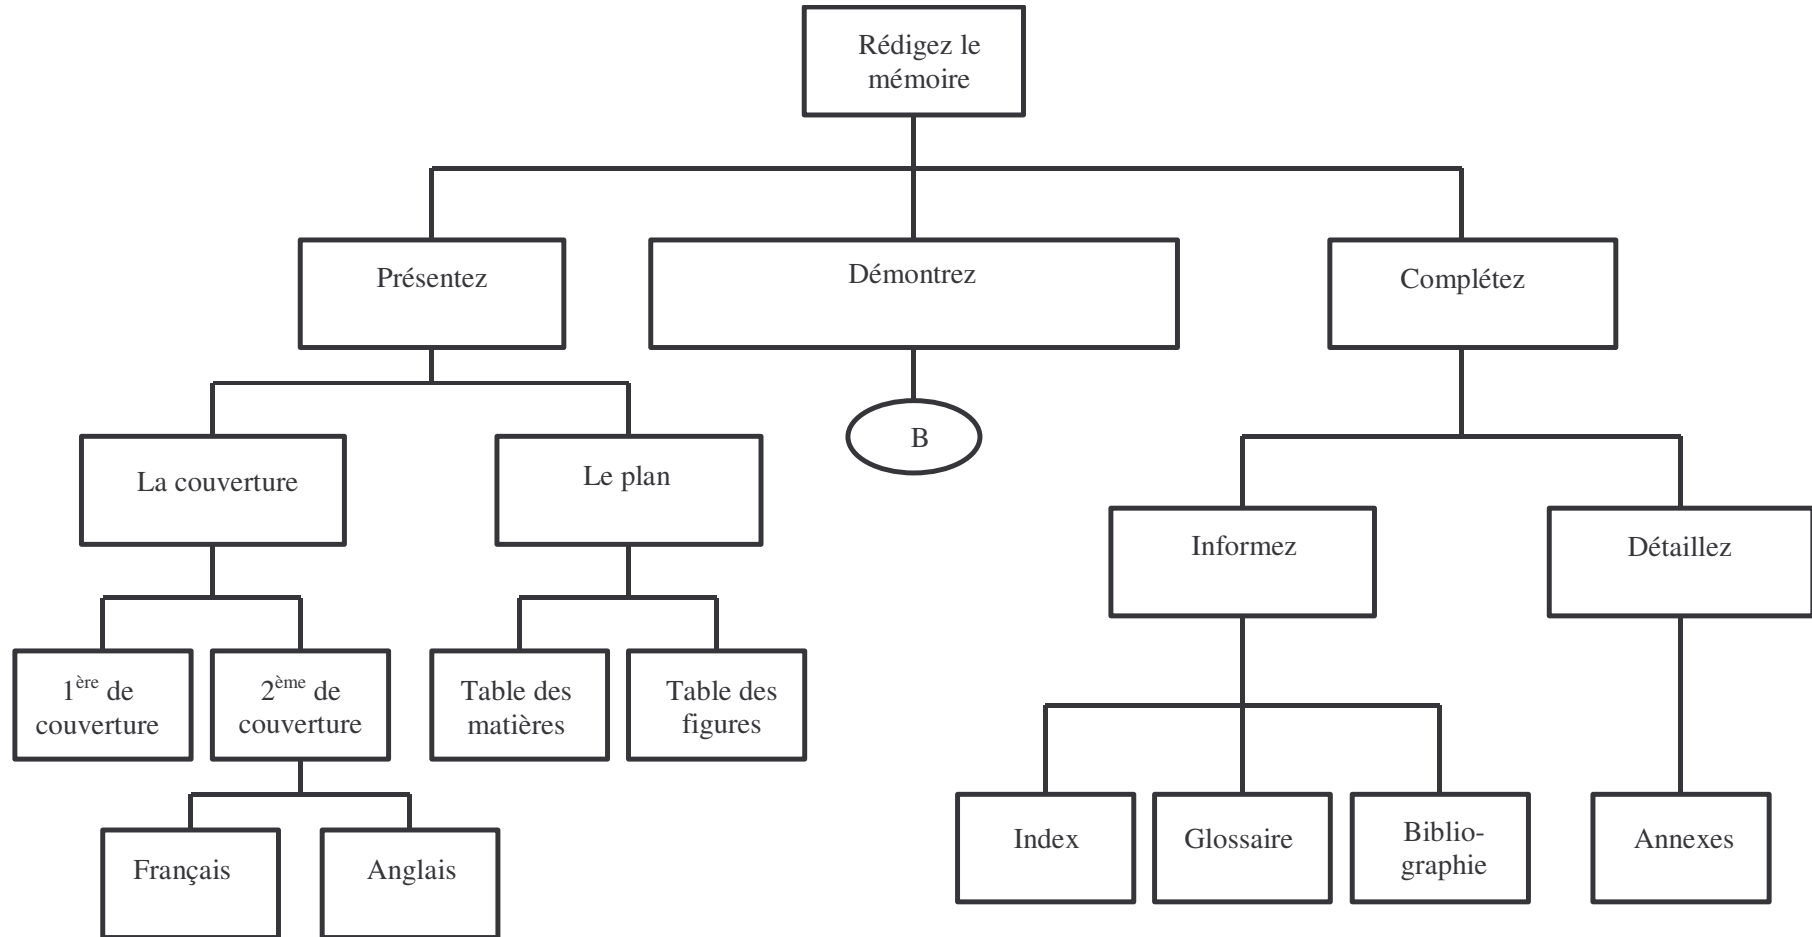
Rédigez le mémoire

Présentez

Démontrez

Complétez

La couverture

Le plan

B

Informez

Détaillez

$1^{ère}$ de couverture

$2^{ème}$ de couverture

Table des matières

Table des figures

Français

Anglais

Index

Glossaire

Bibliographie

Annexes